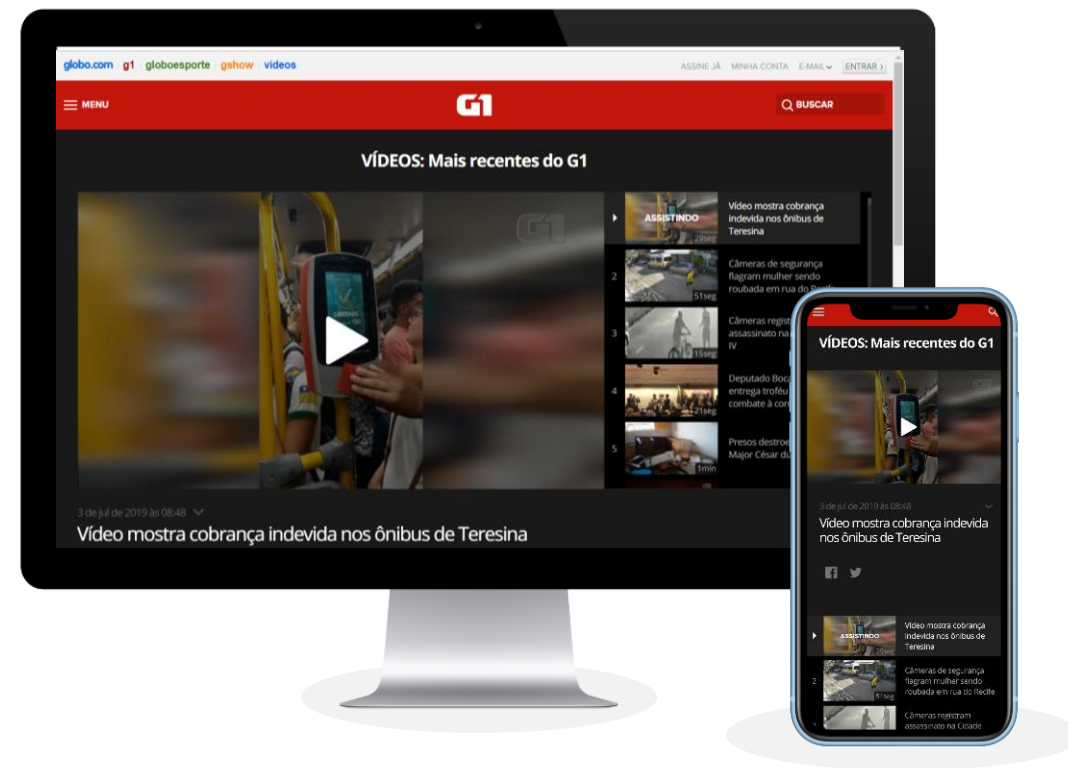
globo.com g1 globoesporte gshow vídeos

ASSINE JÁ MINHA CONTA E-MAIL ENTRAR

MENU

G1

BUSCAR

VÍDEOS: Mais recentes do G1

G1

ASSISTINDO 29seg Vídeo mostra cobrança indevida nos ônibus de Teresina

2 51seg Câmeras de segurança flagram mulher sendo roubada em rua do Recife

3 15seg Câmeras regist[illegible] assassinato na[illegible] IV

4 21seg Deputado Boc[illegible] entrega troféu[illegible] combate à co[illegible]

5 1min Presos destro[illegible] Major César d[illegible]

3 de jul de 2019 às 08:48

Vídeo mostra cobrança indevida nos ônibus de Teresina

VÍDEOS: Mais recentes do G1

3 de jul de 2019 às 08:48

Vídeo mostra cobrança indevida nos ônibus de Teresina

ASSISTINDO 29seg Vídeo mostra cobrança indevida nos ônibus de Teresina

2 51seg Câmeras de segurança flagram mulher sendo roubada em rua do Recife

3 Câmeras registram assassinato na Cidade